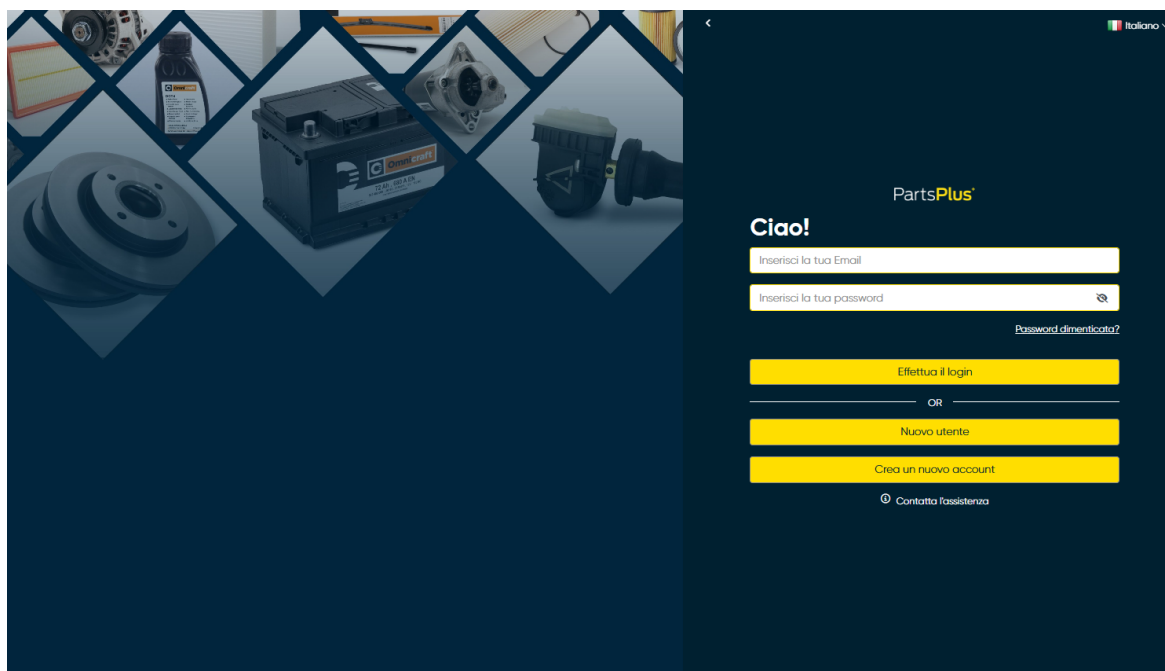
Omnicraft

Omnicraft

Italiano

PartsPlus

Ciao!

Inserisci la tua Email

Inserisci la tua password

Password dimenticata?

Effettua il login

OR

Nuovo utente

Crea un nuovo account

Contatta l'assistenza